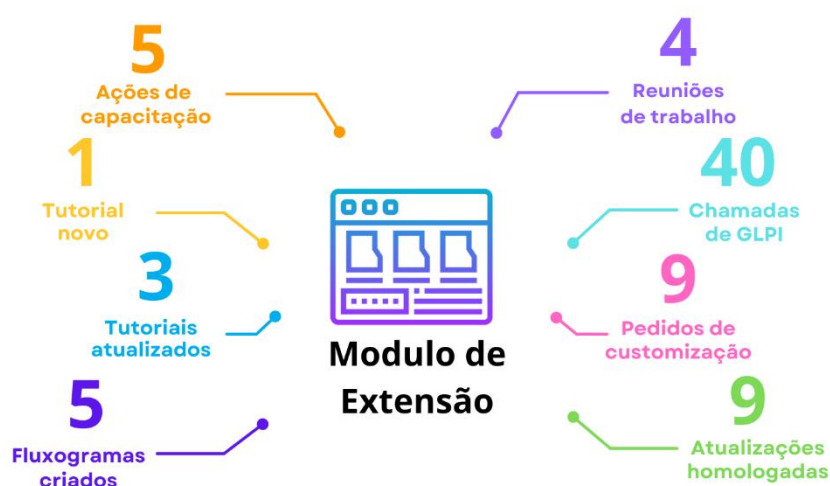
5
Ações de capacitação

1
Tutorial novo

3
Tutoriais atualizados

5
Fluxogramas criados

4
Reuniões de trabalho

40
Chamadas de GLPI

9
Pedidos de customização

9
Atualizações homologadas

Modulo de Extensão